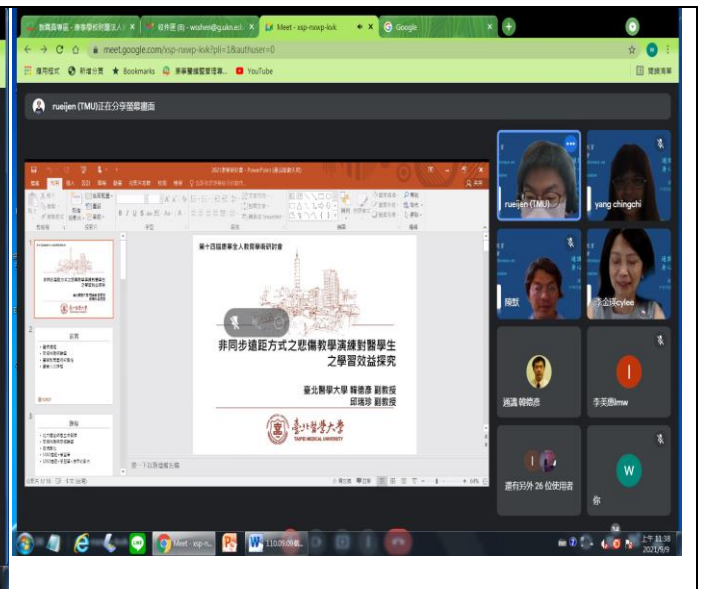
Meet - xsp-nsxp-kvk

Google

meet.google.com/xsp-nsxp-kvk?pli=1&authuser=0

Bookmarks

YouTube

rueijen (TMU)正在分享螢幕畫面

2021學術研討會 - PowerPoint

第十四屆國際全人教育學術研討會

非同步遠距方式之悲傷教學演練對醫學生之學習效益探究

臺北醫學大學 韓德彥 副教授

邱瑞珍 副教授

臺北醫學大學

TAIPEI MEDICAL UNIVERSITY

rueijen (TMU)

yang chingchi

陳默

李金瑛cylee

邁邁 韓德彥

李芙蓉lmw

還有另外 26 位使用者

你

上午 11:38

2021/9/9